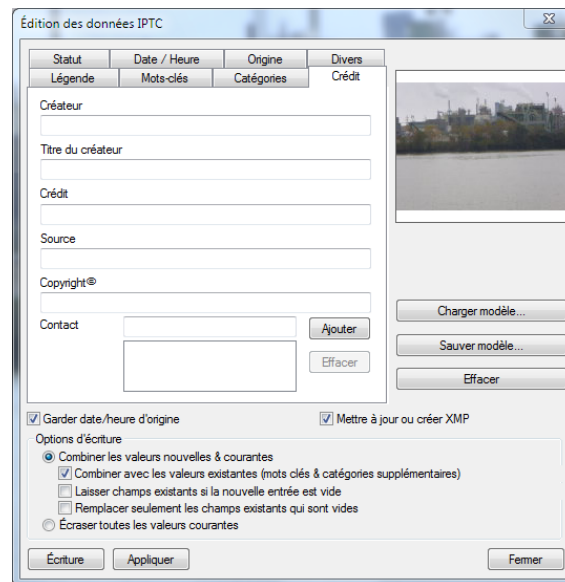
Édition des données IPTC

Statut | Date / Heure | Origine | Divers
Légende | Mots-clés | Catégories | Crédit

Créateur

Titre du créateur

Crédit

Source

Copyright©

Contact

Ajouter

Effacer

Charger modèle...

Sauver modèle...

Effacer

Garder date/heure d'origine

Mettre à jour ou créer XMP

Options d'écriture

Combiner les valeurs nouvelles & courantes

Combiner avec les valeurs existantes (mots clés & catégories supplémentaires)

Laisser champs existants si la nouvelle entrée est vide

Remplacer seulement les champs existants qui sont vides

Écraser toutes les valeurs courantes

Écriture

Appliquer

Fermer